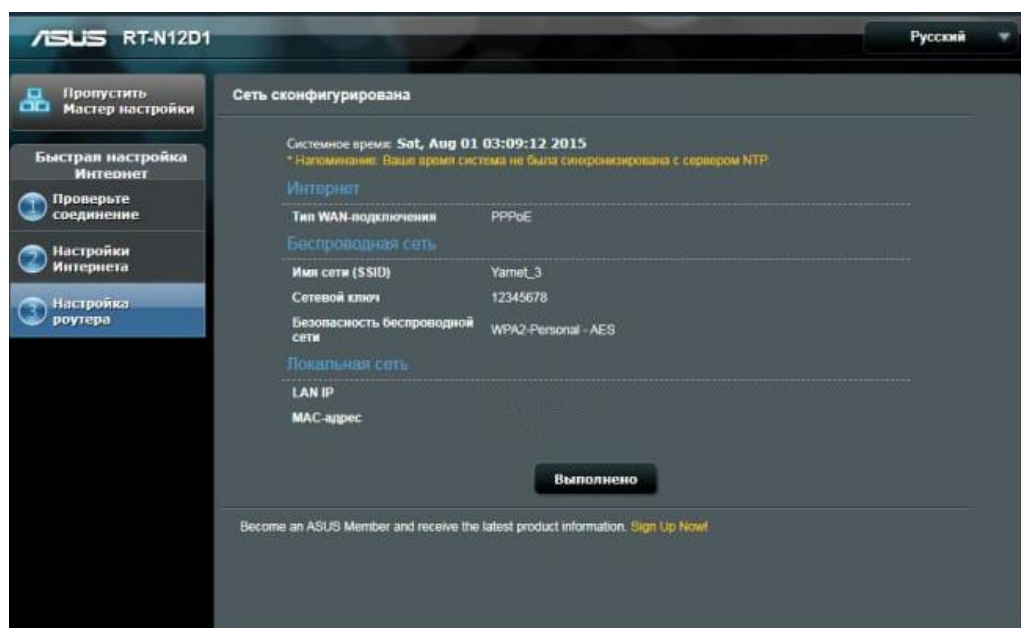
ASUS RT-N12D1

Русский

Пропустить Мастер настройки

Быстрая настройка Интернет

1 Проверьте соединение

2 Настройки Интернета

3 Настройка роутера

Сеть сконфигурирована

Системное время: Sat, Aug 01 03:09:12 2015
* Напоминание: Ваше время системы не была синхронизирована с сервером NTP

Интернет

| | |
|---|---|
| Тип WAN-подключения | PPPoE |

Беспроводная сеть

| | |
|---|---|
| Имя сети (SSID) | Yarnet_3 |
| Сетевой ключ | 12345678 |
| Безопасность беспроводной сети | WPA2-Personal - AES |

Локальная сеть

| | |
|---|---|
| LAN IP | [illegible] |
| MAC-адрес | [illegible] |

Выполнено

Become an ASUS Member and receive the latest product information. Sign Up Now!